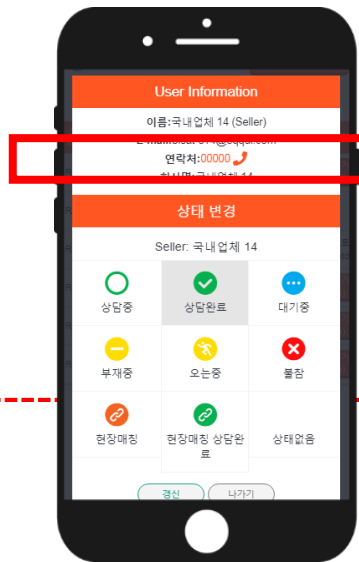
User Information

이름:국내업체 14 (Seller)

E-mail:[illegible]@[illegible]

연락처:00000

회사명:국내업체 14

상태 변경

Seller: 국내업체 14

| 상담중 | 상담완료 | 대기중 |
|---|---|---|
| 부재중 | 오는중 | 불참 |
| 현장매칭 | 현장매칭 상담완료 | 상태없음 |

갱신 나가기